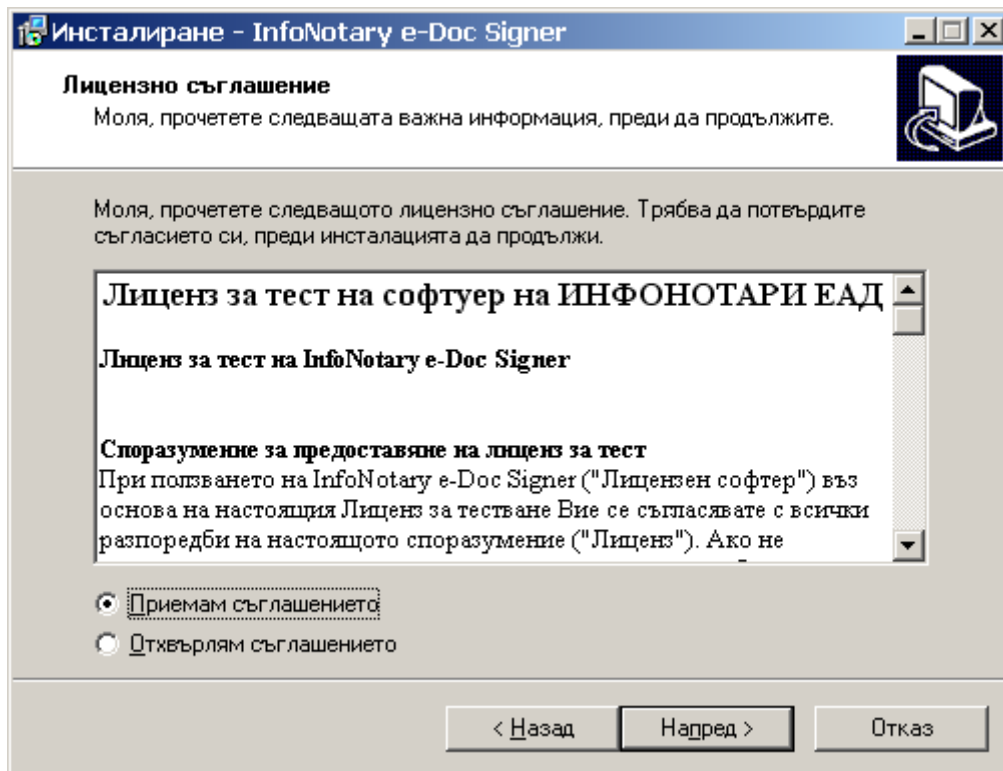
Инсталиране - InfoNotary e-Doc Signer

Лицензно съглашение
Моля, прочетете следващата важна информация, преди да продължите.

Моля, прочетете следващото лицензно съглашение. Трябва да потвърдите съгласието си, преди инсталацията да продължи.

Лиценз за тест на софтуер на ИНФОНОТАРИ ЕАД

Лиценз за тест на InfoNotary e-Doc Signer

Споразумение за предоставяне на лиценз за тест
При ползването на InfoNotary e-Doc Signer ("Лицензен софтер") въз основа на настоящия Лиценз за тестване Вие се съгласявате с всички разпоредби на настоящото споразумение ("Лиценз"). Ако не

Приемам съглашението
Отхвърлям съглашението

< Назад
Напред >
Отказ